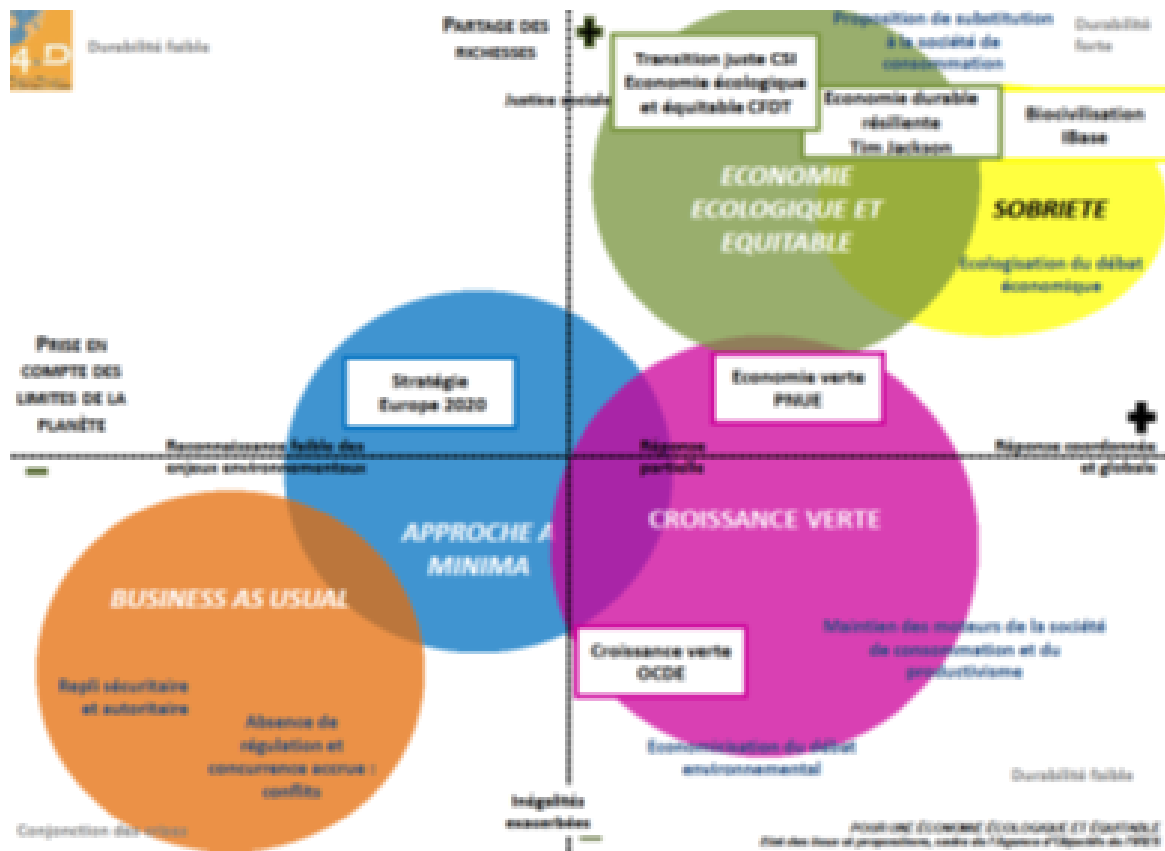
4D

Durabilité faible

PARTAGE DES RICHESSES

+

Proposition de substitution à la société de consommation

Durabilité forte

Justice sociale

Transition juste CSI
Economie écologique et équitable CFDT

Economie durable résiliente
Tim Jackson

Biocivilisation
Ibase

ECONOMIE ECOLOGIQUE ET EQUITABLE

SOBRIETE

Ecologisation du débat économique

PRISE EN COMPTE DES LIMITES DE LA PLANÈTE

Stratégie Europe 2020

Economie verte PNUE

+

Reconnaissance faible des enjeux environnementaux

Réponse partielle

Réponse coordonnée et globale

–

APPROCHE A MINIMA

CROISSANCE VERTE

BUSINESS AS USUAL

Maintien des moteurs de la société de consommation et du productivisme

Croissance verte OCDE

Repli sécuritaire et autoritaire

Absence de régulation et concurrence accrue : conflits

Economicisation du débat environnemental

Durabilité faible

Conjonction des crises

Inégalités exacerbées

–

POUR UNE ÉCONOMIE ÉCOLOGIQUE ET ÉQUITABLE
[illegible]